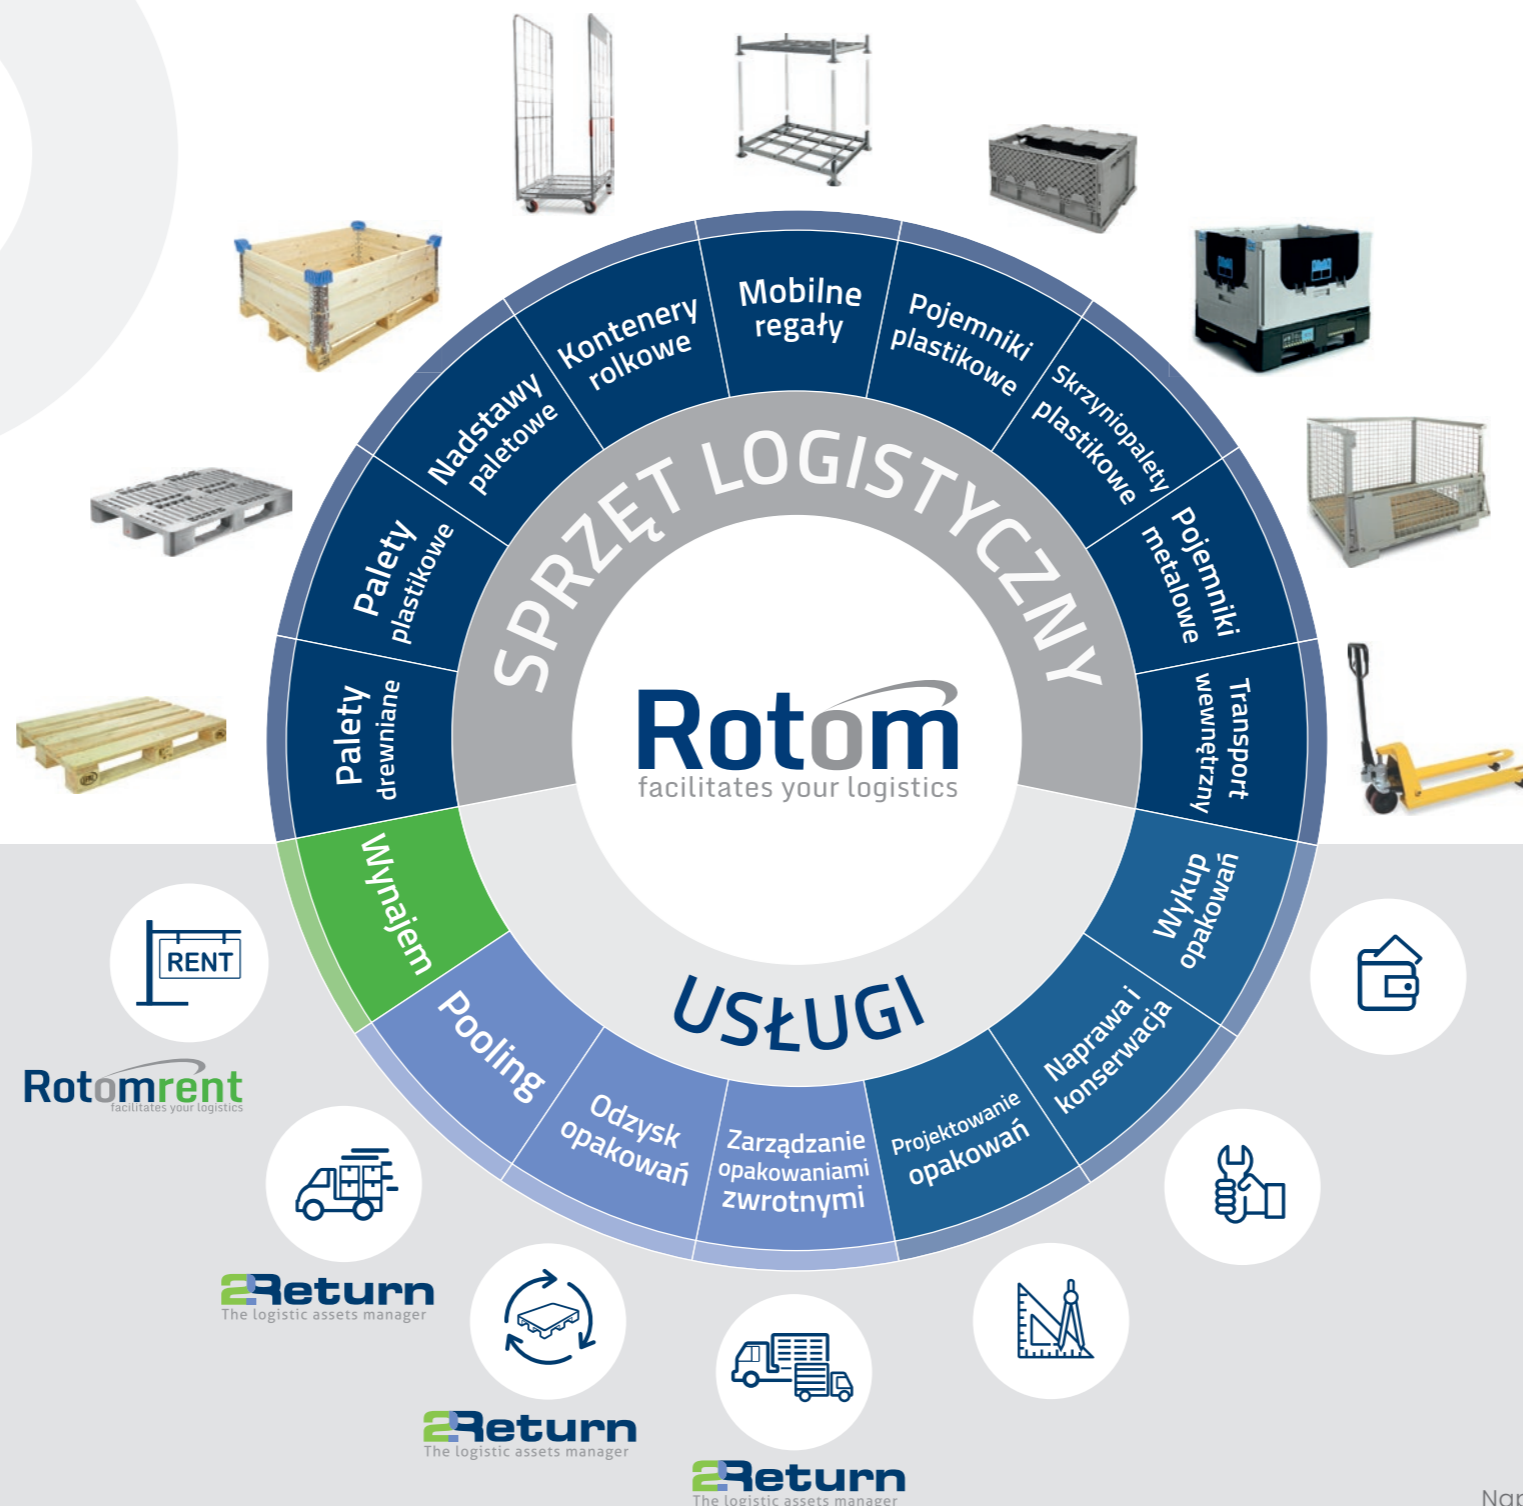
SPRZĘT LOGISTYCZNY

Kontenery rolkowe

Mobilne regały

Pojemniki plastikowe

Skrzyniopalety plastikowe

Pojemniki metalowe

Transport wewnętrzny

Nadstawy paletowe

Palety plastikowe

Palety drewniane

Rotom
facilitates your logistics

USŁUGI

Wynajem

Pooling

Odzysk opakowań

Zarządzanie opakowaniami zwrotnymi

Projektowanie opakowań

Naprawa i konserwacja

Wykup opakowań

RENT

Rotomrent
facilitates your logistics

2Return
The logistic assets manager

2Return
The logistic assets manager

2Return
The logistic assets manager

Nar